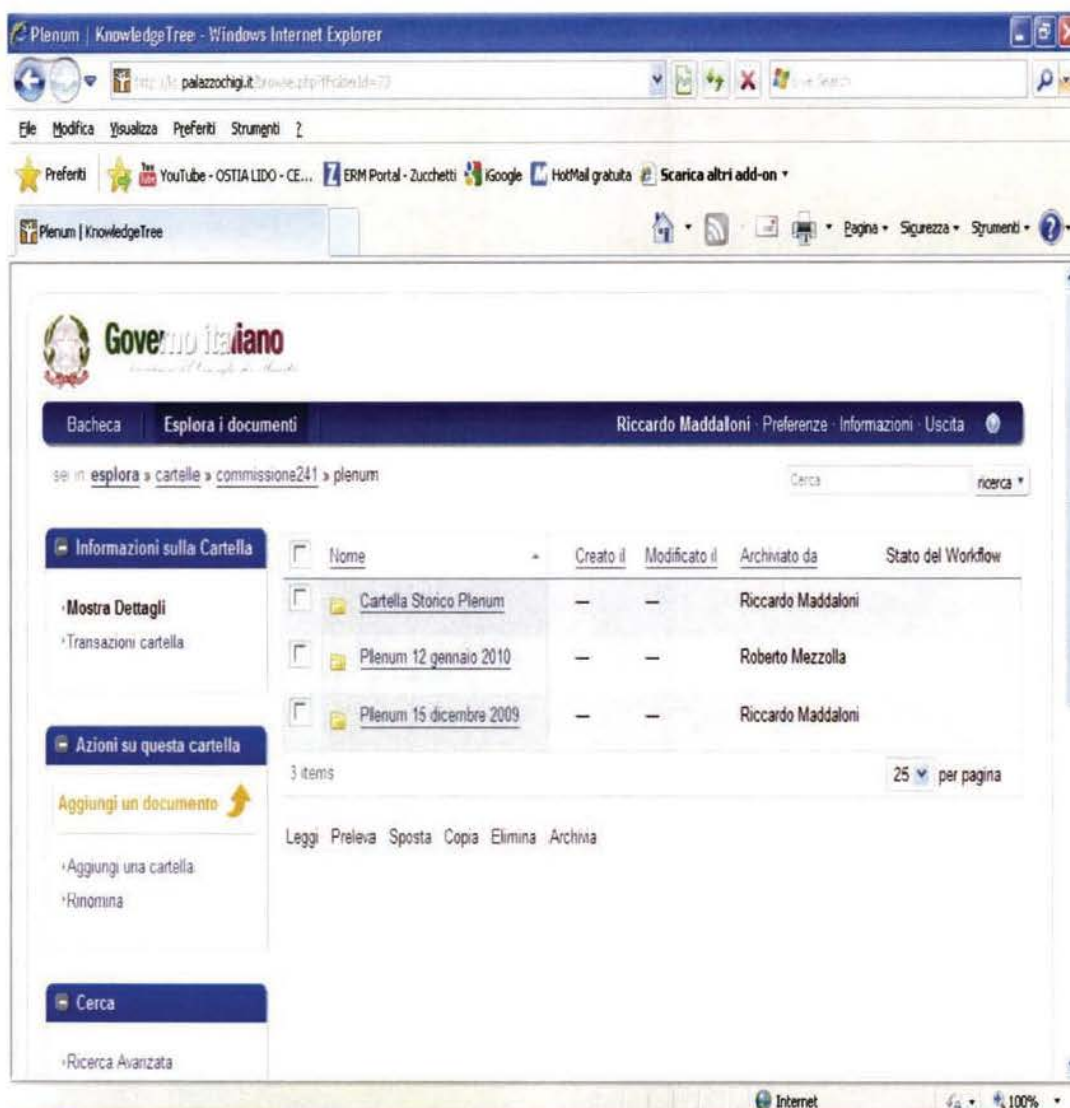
Plenum | KnowledgeTree - Windows Internet Explorer

http://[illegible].palazzochigi.it/browse.php?fFolderId=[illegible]

Live Search

File Modifica Visualizza Preferiti Strumenti ?

Preferiti YouTube - OSTIA LIDO - CE... ERM Portal - Zucchetti iGoogle HotMail gratuita Scarica altri add-on

Plenum | KnowledgeTree

Pagina Sicurezza Strumenti

Governo italiano

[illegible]

Bacheca Esplora i documenti Riccardo Maddaloni · Preferenze · Informazioni · Uscita

sei in: esplora » cartelle » commissione241 » plenum

Cerca ricerca

Informazioni sulla Cartella

·Mostra Dettagli
·Transazioni cartella

Azioni su questa cartella

Aggiungi un documento

·Aggiungi una cartella
·Rinomina

Cerca

·Ricerca Avanzata

| | Nome | Creato il | Modificato il | Archiviato da | Stato del Workflow |
|---|---|---|---|---|---|
| | Cartella Storico Plenum | — | — | Riccardo Maddaloni | |
| | Plenum 12 gennaio 2010 | — | — | Roberto Mezzolla | |
| | Plenum 15 dicembre 2009 | — | — | Riccardo Maddaloni | |

3 items 25 per pagina

Leggi Preleva Sposta Copia Elimina Archivia

Internet 100%